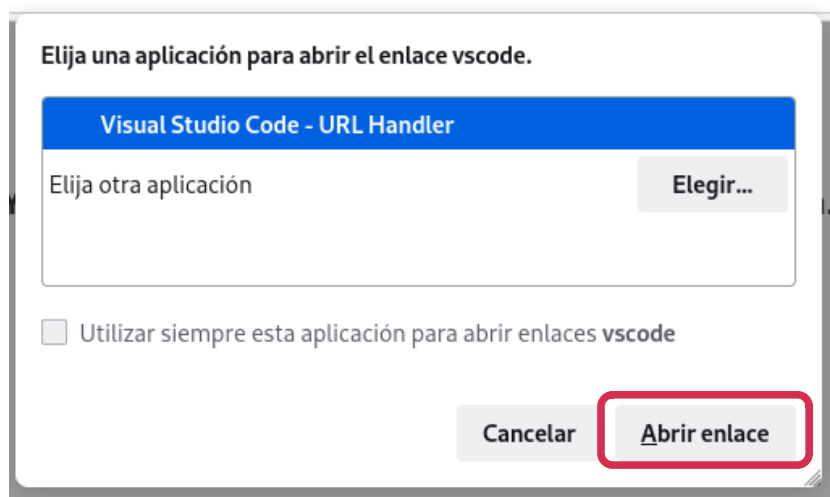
Elija una aplicación para abrir el enlace vscode.

Visual Studio Code - URL Handler

Elija otra aplicación

Elegir...

Utilizar siempre esta aplicación para abrir enlaces vscode

Cancelar

Abrir enlace